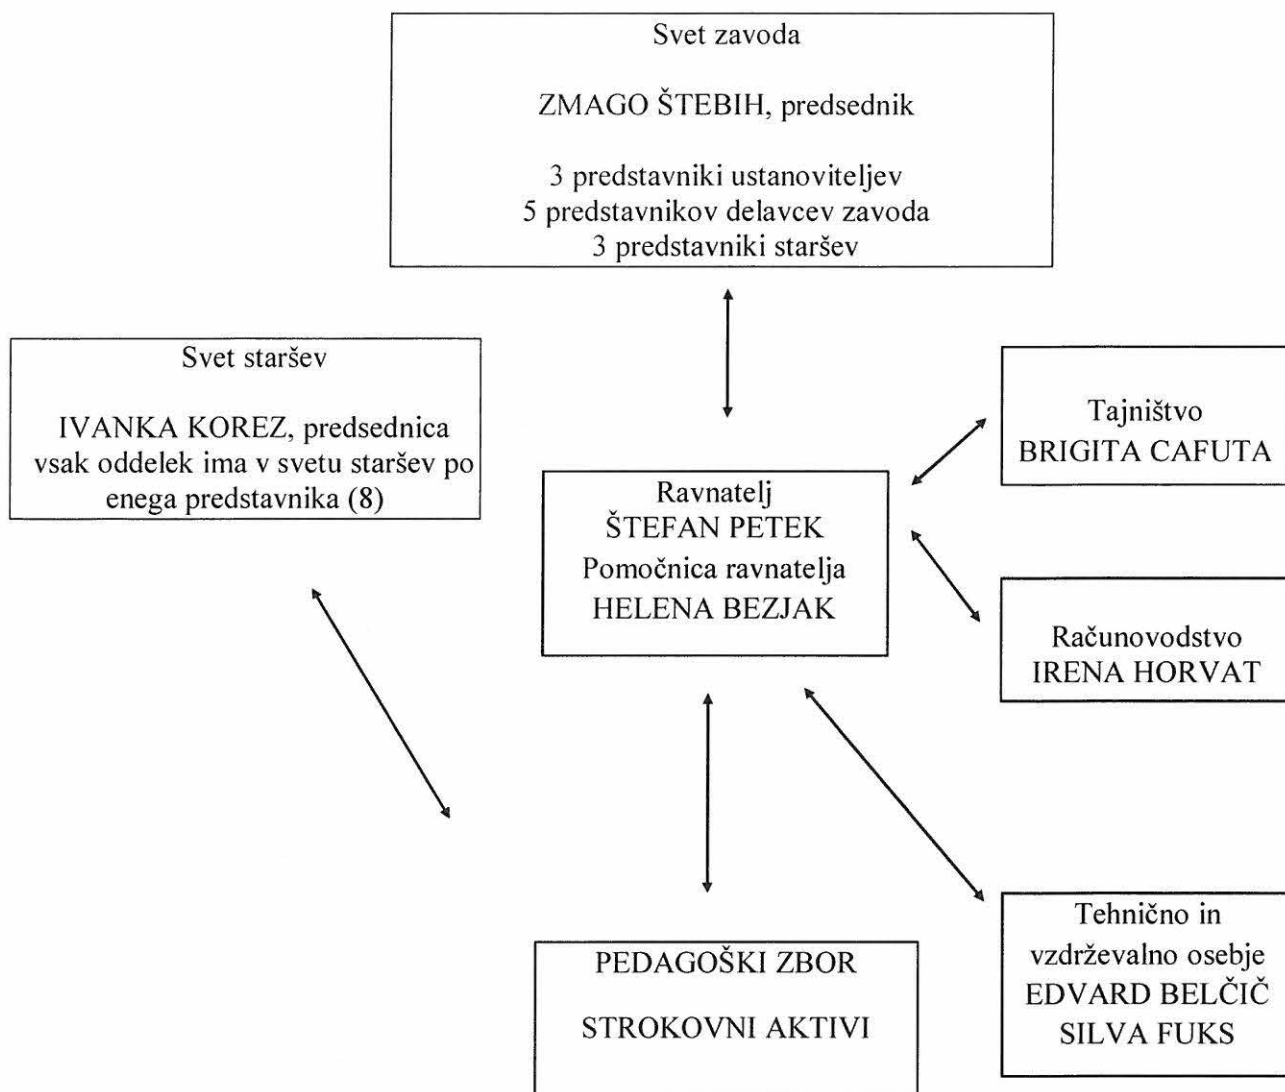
Svet zavoda

ZMAGO ŠTEBIH, predsednik

3 predstavniki ustanoviteljev
5 predstavnikov delavcev zavoda
3 predstavniki staršev

Svet staršev

IVANKA KOREZ, predsednica
vsak oddelek ima v svetu staršev po enega predstavnika (8)

Ravnatelj
ŠTEFAN PETEK
Pomočnica ravnatelja
HELENA BEZJAK

Tajništvo
BRIGITA CAFUTA

Računovodstvo
IRENA HORVAT

Tehnično in vzdrževalno osebje
EDVARD BELČIČ
SILVA FUKS

PEDAGOŠKI ZBOR

STROKOVNI AKTIVI